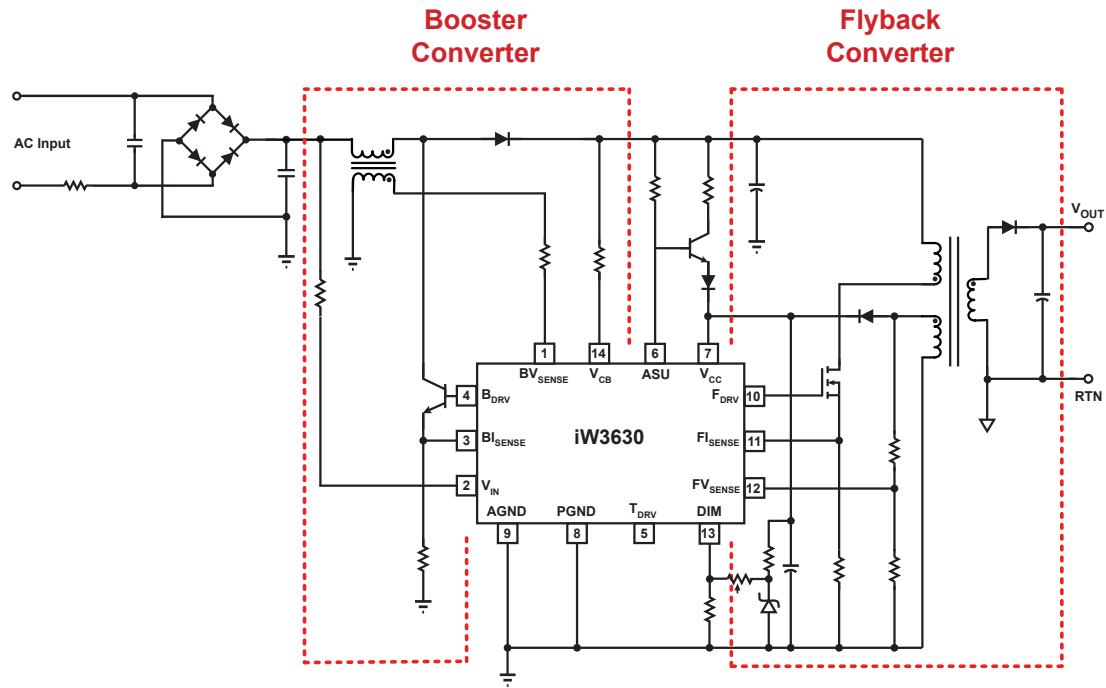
Booster Converter

Flyback Converter

AC Input

$V_{OUT}$

RTN

iW3630

1 $BV_{SENSE}$

14 $V_{CB}$

6 ASU

7 $V_{CC}$

4 $B_{DRV}$

3 $BI_{SENSE}$

2 $V_{IN}$

10 $F_{DRV}$

11 $FI_{SENSE}$

12 $FV_{SENSE}$

AGND 9

PGND 8

$T_{DRV}$ 5

DIM 13